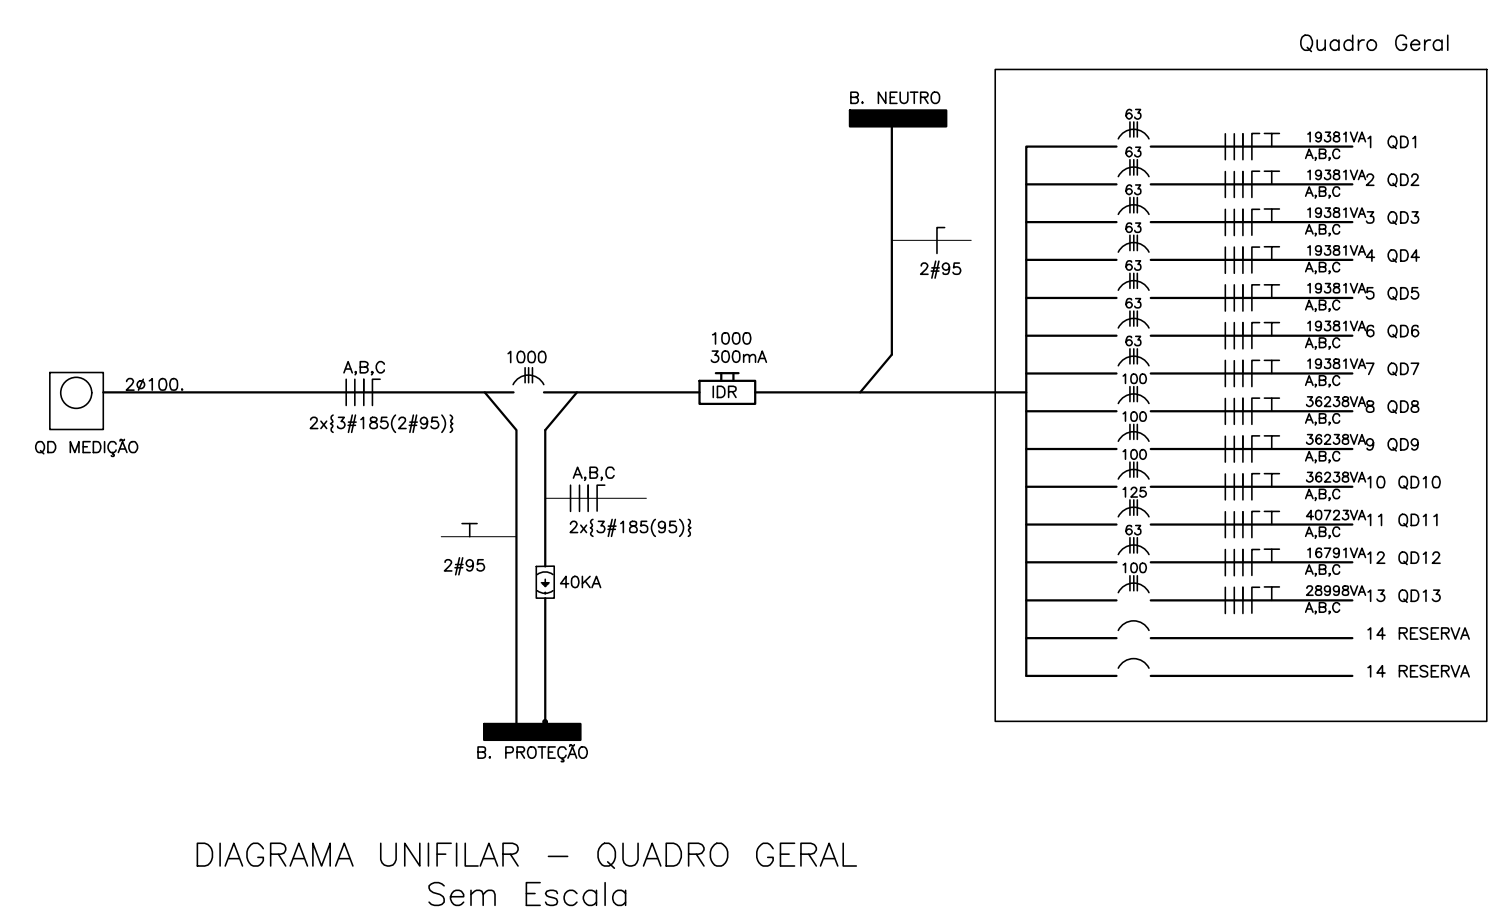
Quadro Geral

B. NEUTRO

2#95

QD MEDIÇÃO

2ø100.

A,B,C

2x{3#185(2#95)}

1000

1000
300mA

IDR

A,B,C

2x{3#185(95)}

2#95

40KA

B. PROTEÇÃO

63
19381VA 1 QD1
A,B,C

63
19381VA 2 QD2
A,B,C

63
19381VA 3 QD3
A,B,C

63
19381VA 4 QD4
A,B,C

63
19381VA 5 QD5
A,B,C

63
19381VA 6 QD6
A,B,C

63
19381VA 7 QD7
A,B,C

100
36238VA 8 QD8
A,B,C

100
36238VA 9 QD9
A,B,C

100
36238VA 10 QD10
A,B,C

125
40723VA 11 QD11
A,B,C

63
16791VA 12 QD12
A,B,C

100
28998VA 13 QD13
A,B,C

14 RESERVA

14 RESERVA

DIAGRAMA UNIFILAR – QUADRO GERAL
Sem Escala